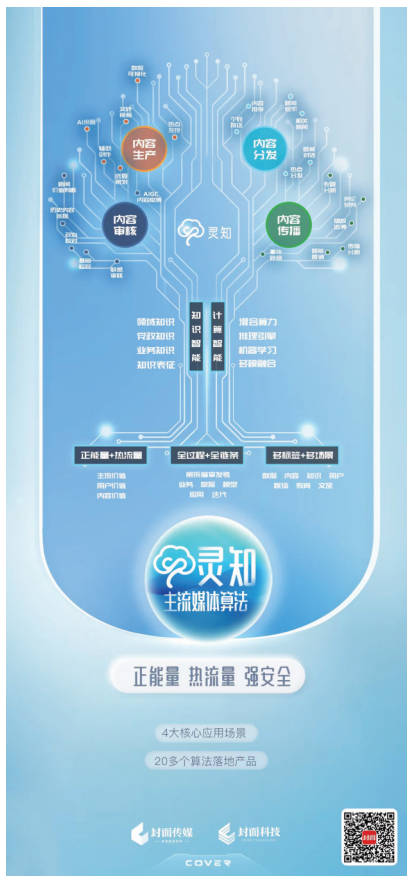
内容生产

内容分发

内容审核

内容传播

灵知

AI识别

数据可视化

文字校对

机器人写作

AIGC内容创作

热点追踪

内容推荐

个性化分发

算法推荐

多渠道分发

热度计算

舆情监测

传播分析

效果评估

知识智能

计算智能

领域知识

行政知识

业务知识

知识表征

混合算力

推理引擎

机器学习

多模融合

正能量+热流量

主流价值

用户价值

内容价值

全过程+全链条

前后端全链条

业务 数据 模型

应用 迭代

多标签+多场景

数据 内容 知识 用户

场景 数据 文化

灵知

主流媒体算法

正能量 热流量 强安全

4大核心应用场景

20多个算法落地产品

封面传媒

封面科技

COVER